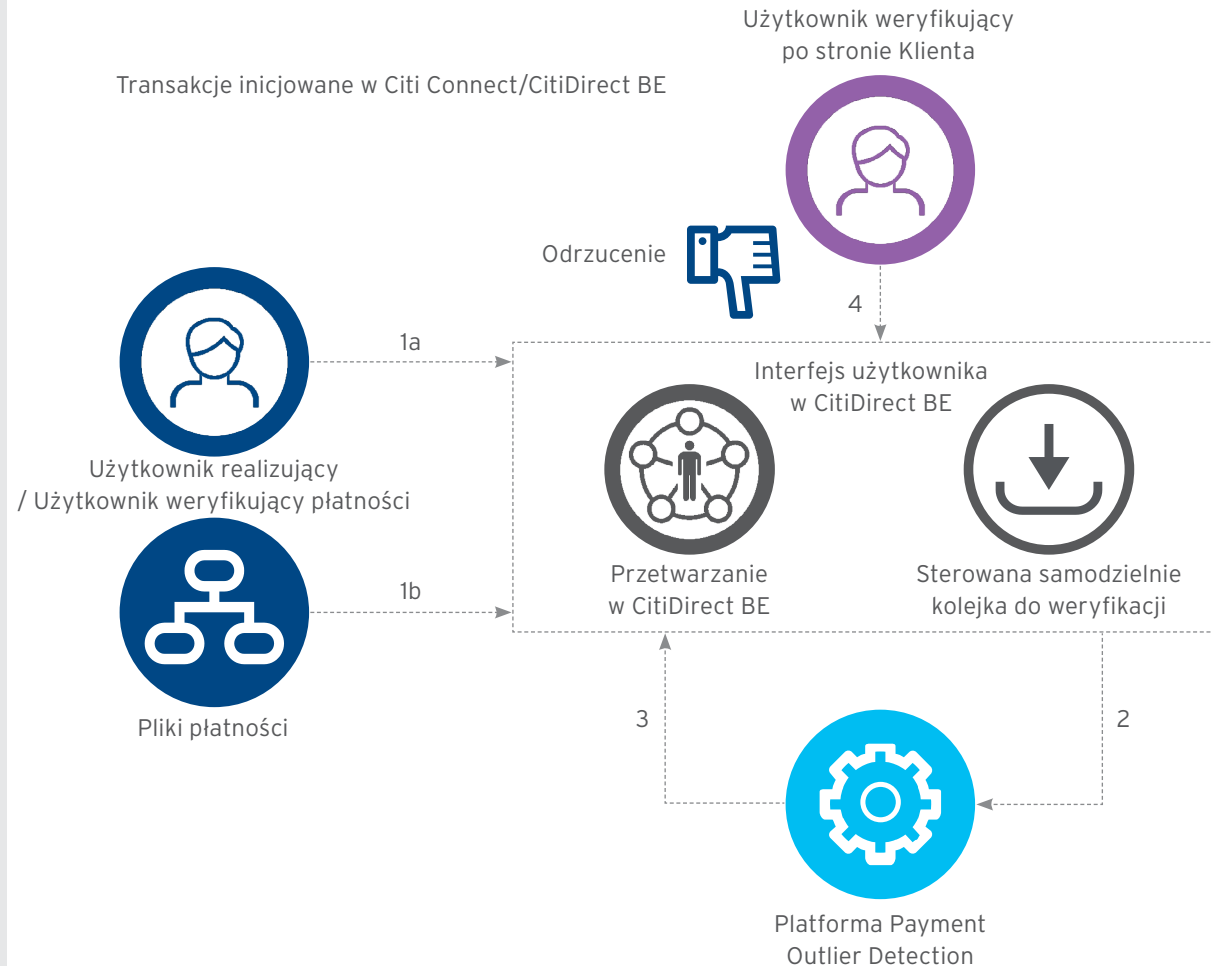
Transakcje inicjowane w Citi Connect/CitiDirect BE

Użytkownik weryfikujący po stronie Klienta

Odrzucenie

4

1a

Interfejs użytkownika w CitiDirect BE

Użytkownik realizujący / Użytkownik weryfikujący płatności

Przetwarzanie w CitiDirect BE

Sterowana samodzielnie kolejka do weryfikacji

1b

Pliki płatności

3

2

Platforma Payment Outlier Detection